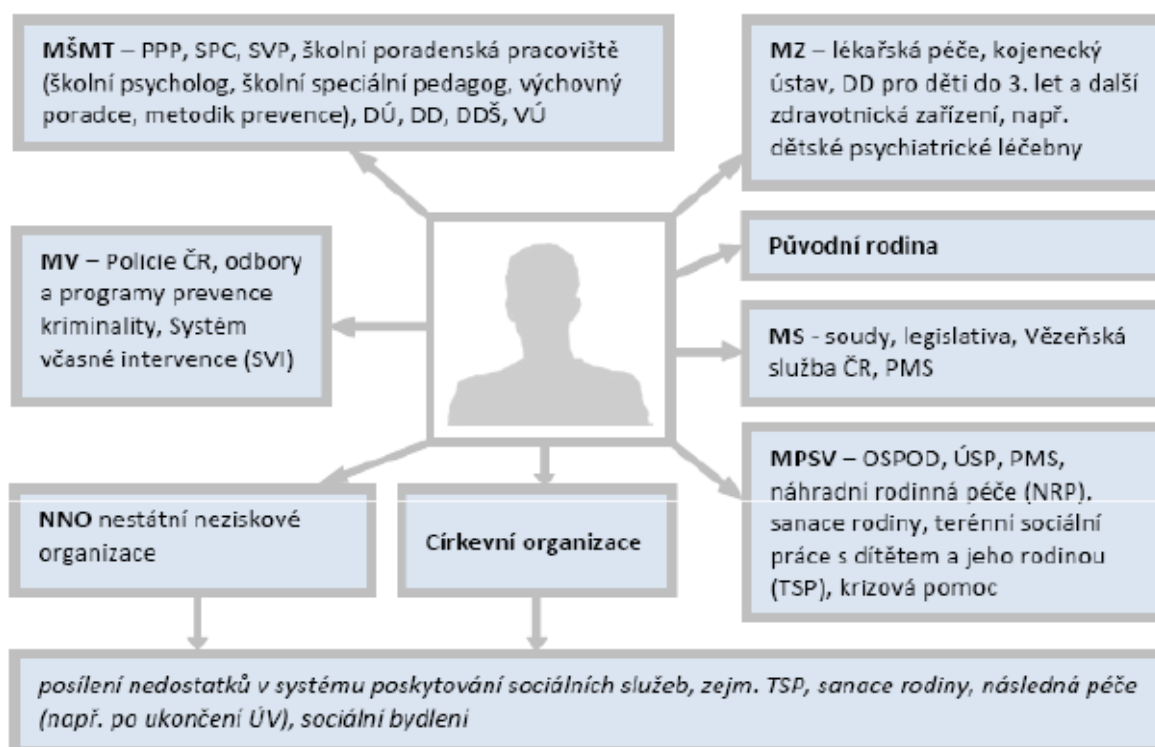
**MŠMT** – PPP, SPC, SVP, školní poradenská pracoviště (školní psycholog, školní speciální pedagog, výchovný poradce, metodik prevence), DÚ, DD, DDŠ, VÚ

**MZ** – lékařská péče, kojenecký ústav, DD pro děti do 3. let a další zdravotnická zařízení, např. dětské psychiatrické léčebny

**MV** – Policie ČR, odbory a programy prevence kriminality, Systém včasné intervence (SVI)

**Původní rodina**

**MS** - soudy, legislativa, Vězeňská služba ČR, PMS

**MPSV** – OSPOD, ÚSP, PMS, náhradní rodinná péče (NRP). sanace rodiny, terénní sociální práce s dítětem a jeho rodinou (TSP), krizová pomoc

**NNO** nestátní neziskové organizace

**Církevní organizace**

*posílení nedostatků v systému poskytování sociálních služeb, zejm. TSP, sanace rodiny, následná péče (např. po ukončení ÚV), sociální bydlení*